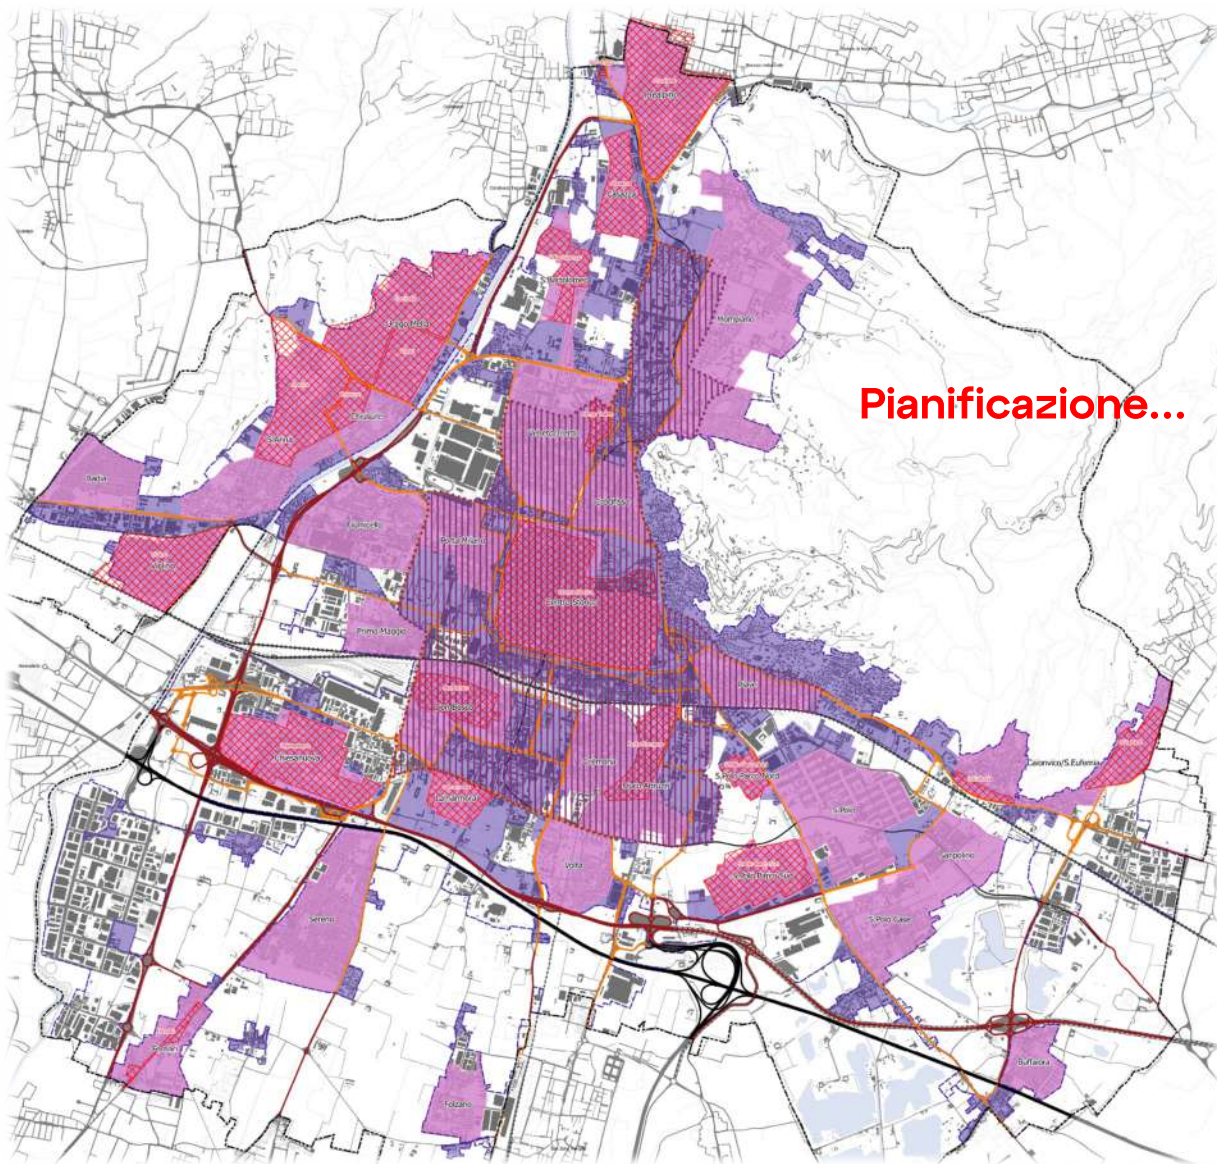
Pianificazione...

Prealpino
Casazza
Bartolomeo
Mompiano
Villaggio Prealpino
Urago Mella
Chiesanuova
S.Anna
Badia
Fiumicello
Porta Milano
Primo Maggio
Don Bosco
Chiesanuova
Lamarmora
Crocifissa
S.Polo
Sanpolino
S.Polo Case
Volta
Sereno
Folzano
Buffalora
Caionvico/S.Eufemia
Noce
Villaggio Sereno